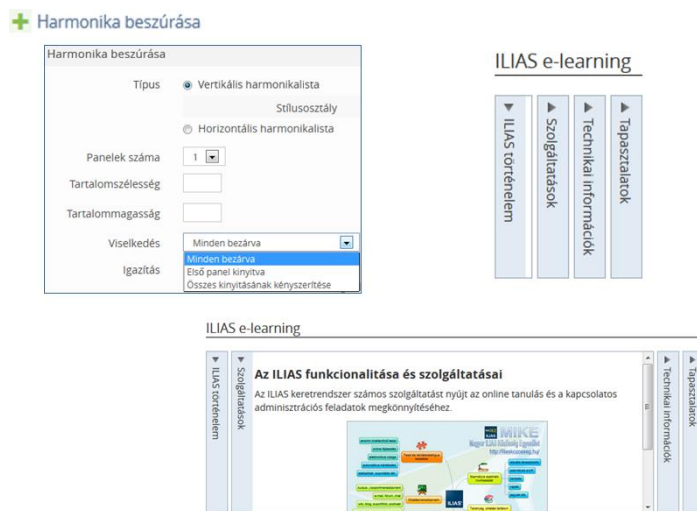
Harmonika beszúrása

Harmonika beszúrása

Típus
Vertikális harmonikalista
Stílusosztály
Horizontális harmonikalista

Panelek száma
1

Tartalomszélesség

Tartalommagasság

Viselkedés
Minden bezárva

Minden bezárva
Első panel kinyitva
Összes kinyitásának kényszerítése

Igazítás

ILIAS e-learning

ILIAS történelem
Szolgáltatások
Technikai információk
Tapasztalatok

ILIAS e-learning

ILIAS történelem
Szolgáltatások

Az ILIAS funkcionalitása és szolgáltatásai

Az ILIAS keretrendszer számos szolgáltatást nyújt az online tanulás és a kapcsolatos adminisztrációs feladatok megkönnyítéséhez.

MIKE
Magyar ILIAS Közösségi Egyesület

ILIAS

Technikai információk
Tapasztalatok